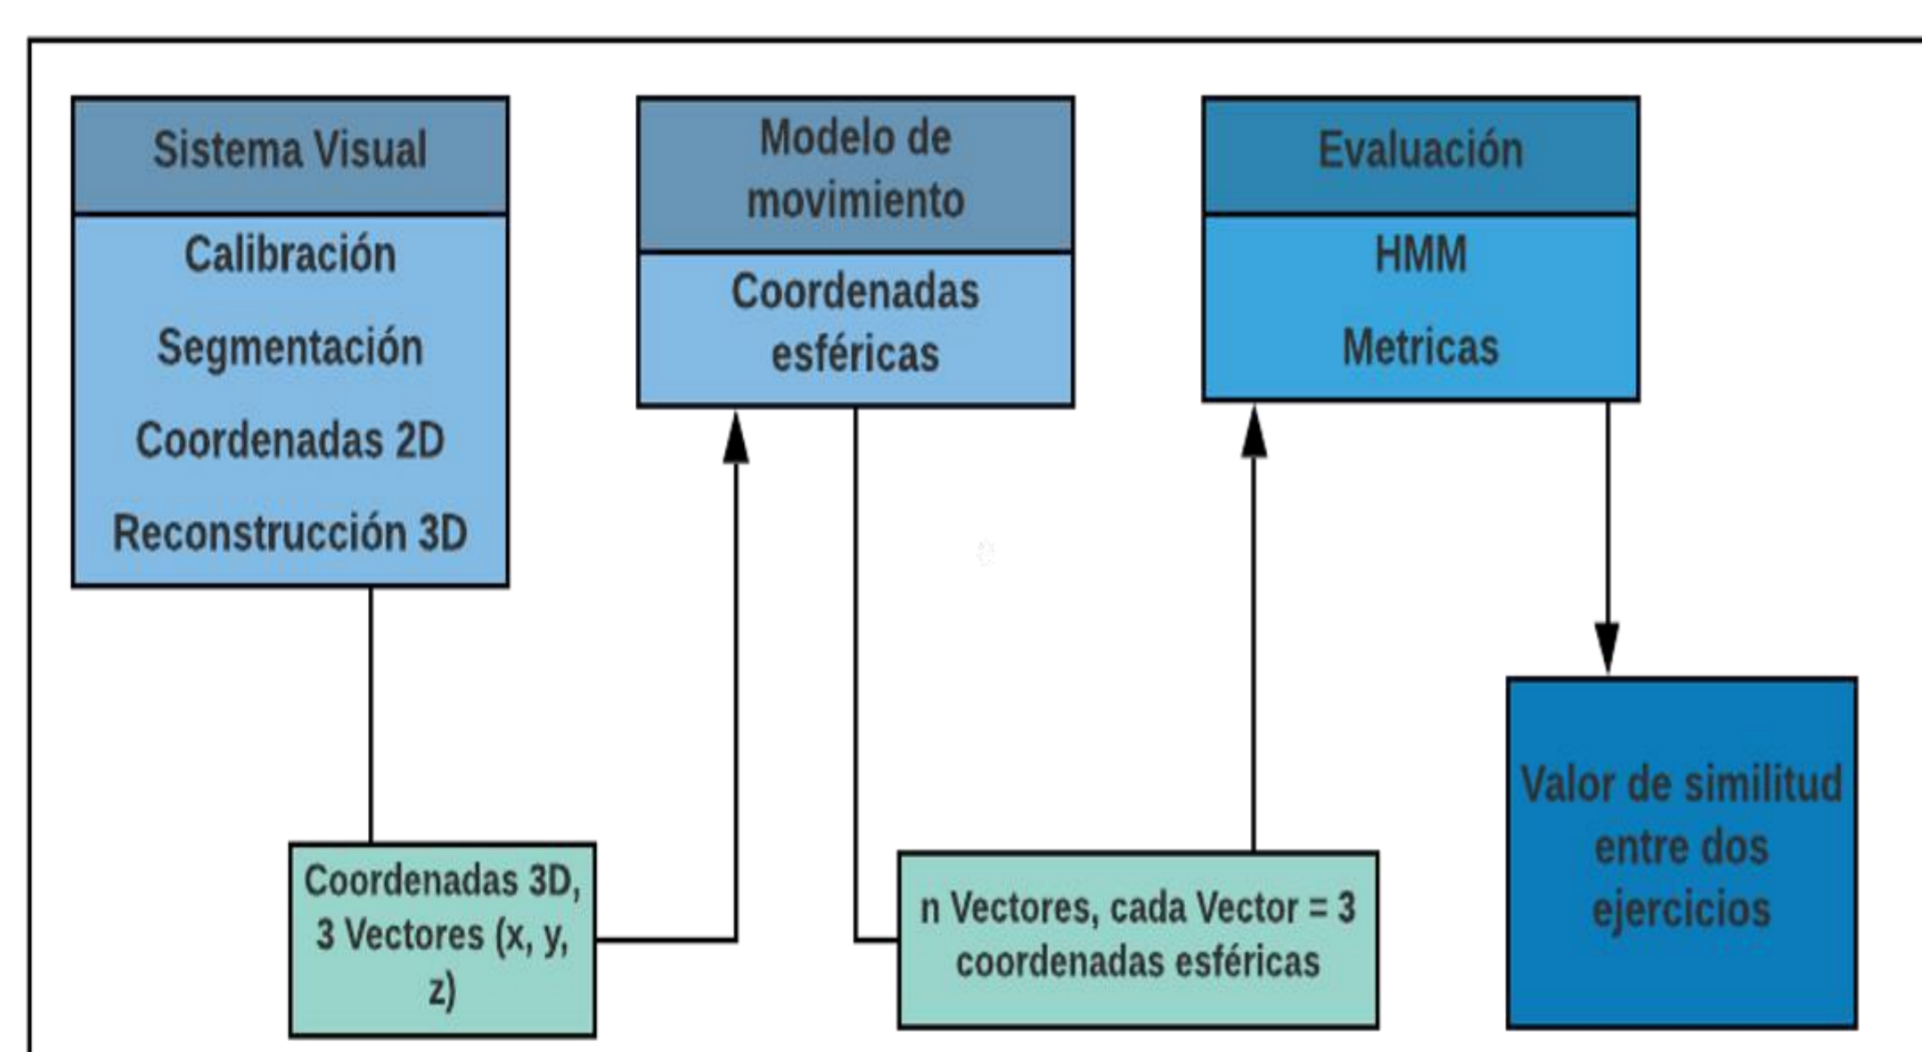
Sistema Visual

Calibración

Segmentación

Coordenadas 2D

Reconstrucción 3D

Modelo de movimiento

Coordenadas esféricas

Evaluación

HMM

Metricas

Coordenadas 3D, 3 Vectores (x, y, z)

n Vectores, cada Vector = 3 coordenadas esféricas

Valor de similitud entre dos ejercicios